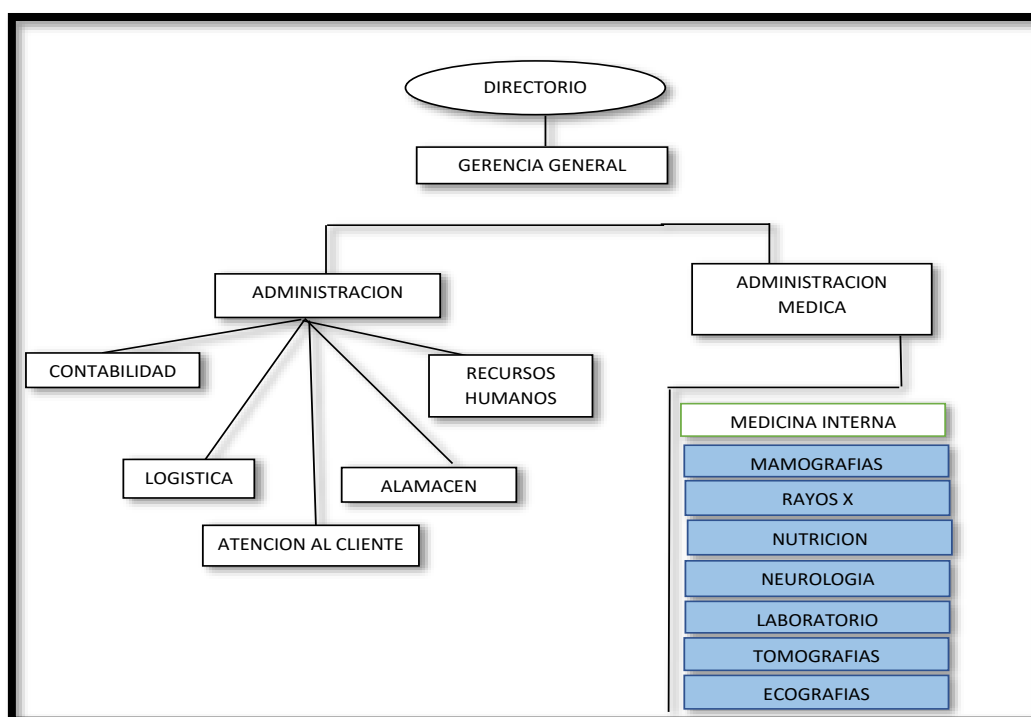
DIRECTORIO

GERENCIA GENERAL

ADMINISTRACION

ADMINISTRACION MEDICA

CONTABILIDAD

RECURSOS HUMANOS

LOGISTICA

ALAMACEN

ATENCION AL CLIENTE

MEDICINA INTERNA

MAMOGRAFIAS

RAYOS X

NUTRICION

NEUROLOGIA

LABORATORIO

TOMOGRAFIAS

ECOGRAFIAS